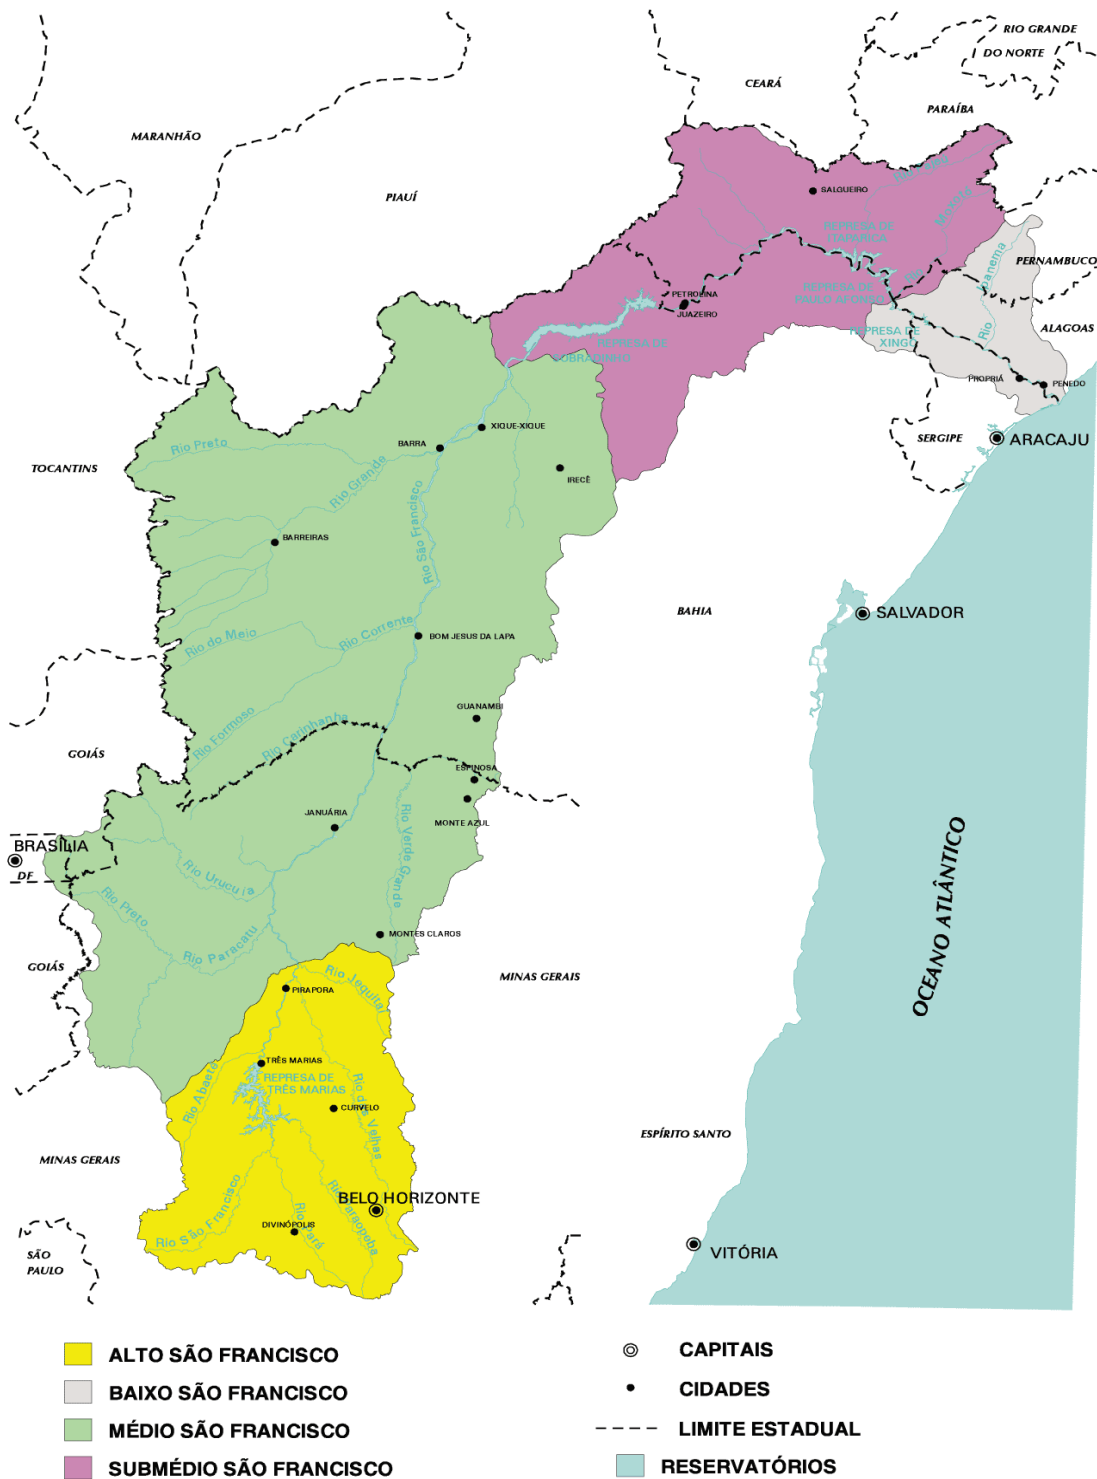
RIO GRANDE DO NORTE
CEARÁ
PARAÍBA
MARANHÃO
PIAUÍ
SALGUEIRO
Rio Pajeú
Moxotó
REPRESA DE ITAPARICA
PERNAMBUCO
PETROLINA
JUAZEIRO
REPRESA DE PAULO AFONSO
Rio Ipanema
REPRESA DE SOBRADINHO
REPRESA DE XINGÓ
ALAGOAS
PROPRIÁ
PENEDO
XIQUE-XIQUE
BARRA
Rio Preto
IRECÊ
SERGIPE
ARACAJU
TOCANTINS
Rio Grande
BARREIRAS
Rio São Francisco
BAHIA
SALVADOR
Rio do Meio
Rio Corrente
BOM JESUS DA LAPA
GUANAMBI
Rio Formoso
Rio Carinhanha
GOIÁS
ESPINOSA
MONTE AZUL
JANUÁRIA
BRASÍLIA
DF
Rio Urucuia
Rio Preto
Rio Verde Grande
OCEANO ATLÂNTICO
Rio Paracatu
MONTES CLAROS
GOIÁS
Rio Jequitaí
MINAS GERAIS
PIRAPORA
TRÊS MARIAS
REPRESA DE TRÊS MARIAS
Rio Abaeté
Rio das Velhas
CURVELO
ESPÍRITO SANTO
MINAS GERAIS
BELO HORIZONTE
Rio Paraopeba
DIVINÓPOLIS
Rio Pará
Rio São Francisco
SÃO PAULO
VITÓRIA

ALTO SÃO FRANCISCO
BAIXO SÃO FRANCISCO
MÉDIO SÃO FRANCISCO
SUBMÉDIO SÃO FRANCISCO
CAPITAIS
CIDADES
LIMITE ESTADUAL
RESERVATÓRIOS